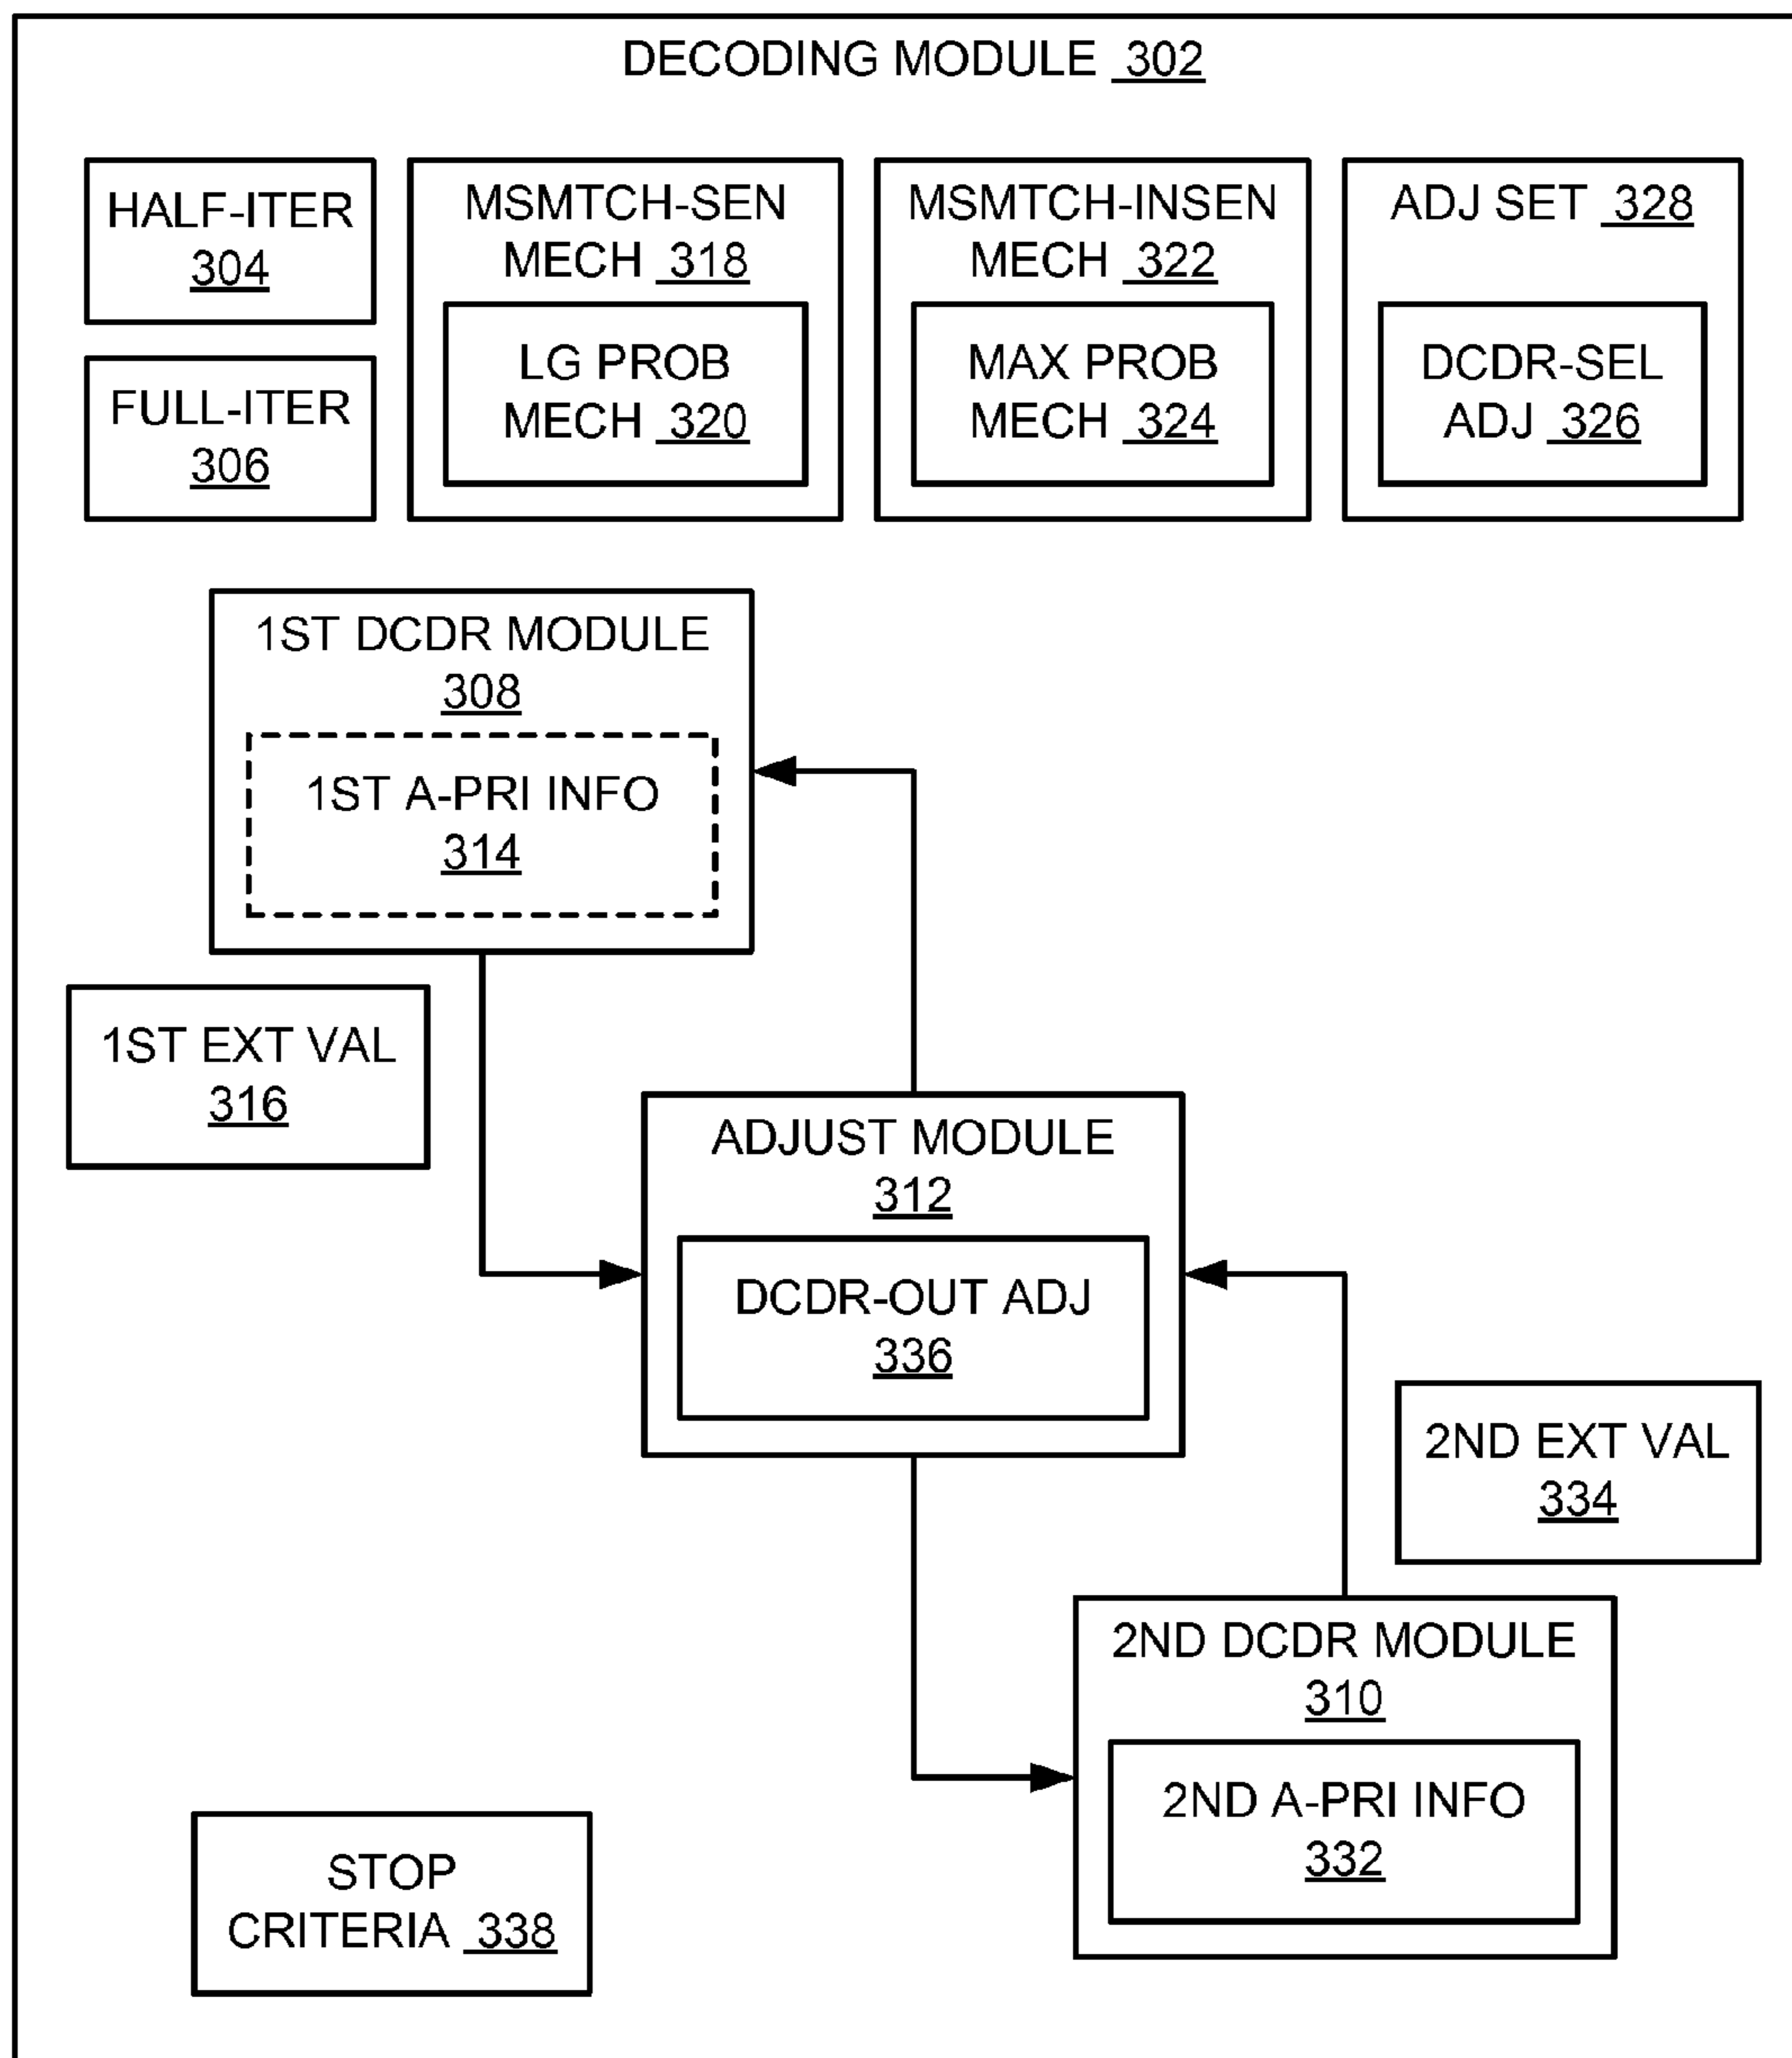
DECODING MODULE 302

HALF-ITER 304

FULL-ITER 306

MSMTCH-SEN MECH 318

LG PROB MECH 320

MSMTCH-INSEN MECH 322

MAX PROB MECH 324

ADJ SET 328

DCDR-SEL ADJ 326

1ST DCDR MODULE 308

1ST A-PRI INFO 314

1ST EXT VAL 316

ADJUST MODULE 312

DCDR-OUT ADJ 336

2ND EXT VAL 334

2ND DCDR MODULE 310

2ND A-PRI INFO 332

STOP CRITERIA 338